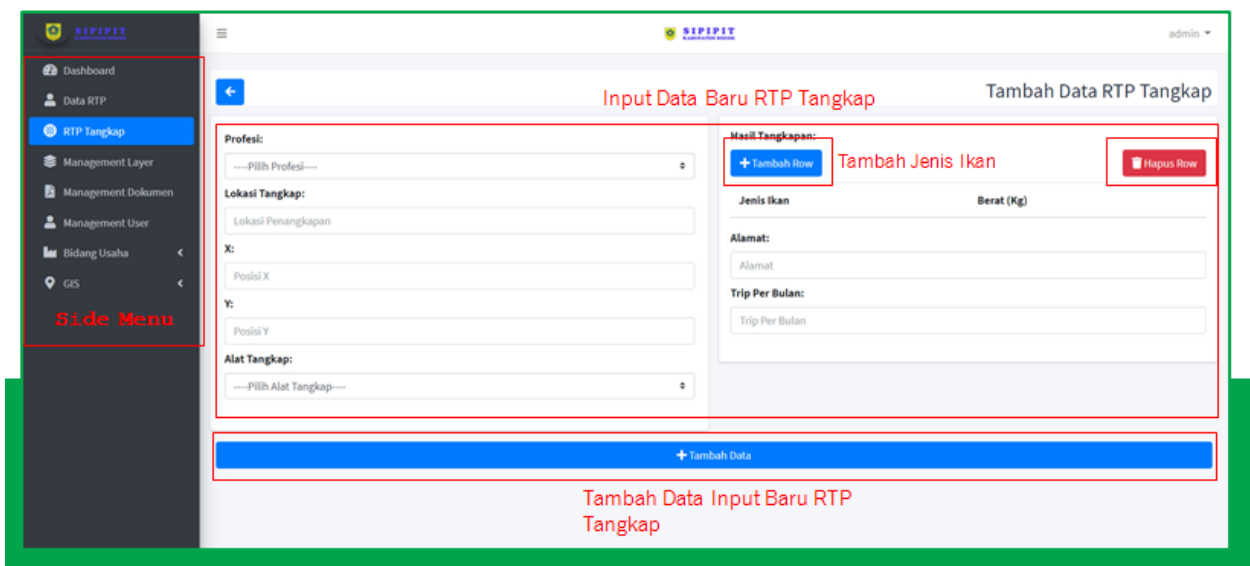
SIPIPIT

Dashboard
Data RTP
RTP Tangkap
Management Layer
Management Dokumen
Management User
Bidang Usaha
GIS

Side Menu

SIPIPIT

admin

Input Data Baru RTP Tangkap

Tambah Data RTP Tangkap

Profesi:
----Pilih Profesi----
Lokasi Tangkap:
Lokasi Penangkapan
X:
Posisi X
Y:
Posisi Y
Alat Tangkap:
----Pilih Alat Tangkap----

Hasil Tangkapan:
+ Tambah Row
Tambah Jenis Ikan
Hapus Row

| Jenis Ikan | Berat (Kg) |
|---|---|

Alamat:
Alamat
Trip Per Bulan:
Trip Per Bulan

+ Tambah Data

Tambah Data Input Baru RTP Tangkap